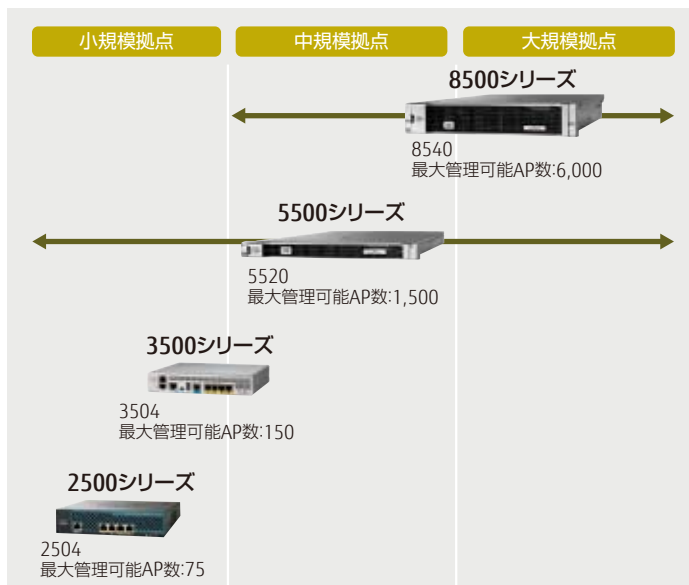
小規模拠点

中規模拠点

大規模拠点

8500シリーズ

8540
最大管理可能AP数:6,000

5500シリーズ

5520
最大管理可能AP数:1,500

3500シリーズ

3504
最大管理可能AP数:150

2500シリーズ

2504
最大管理可能AP数:75